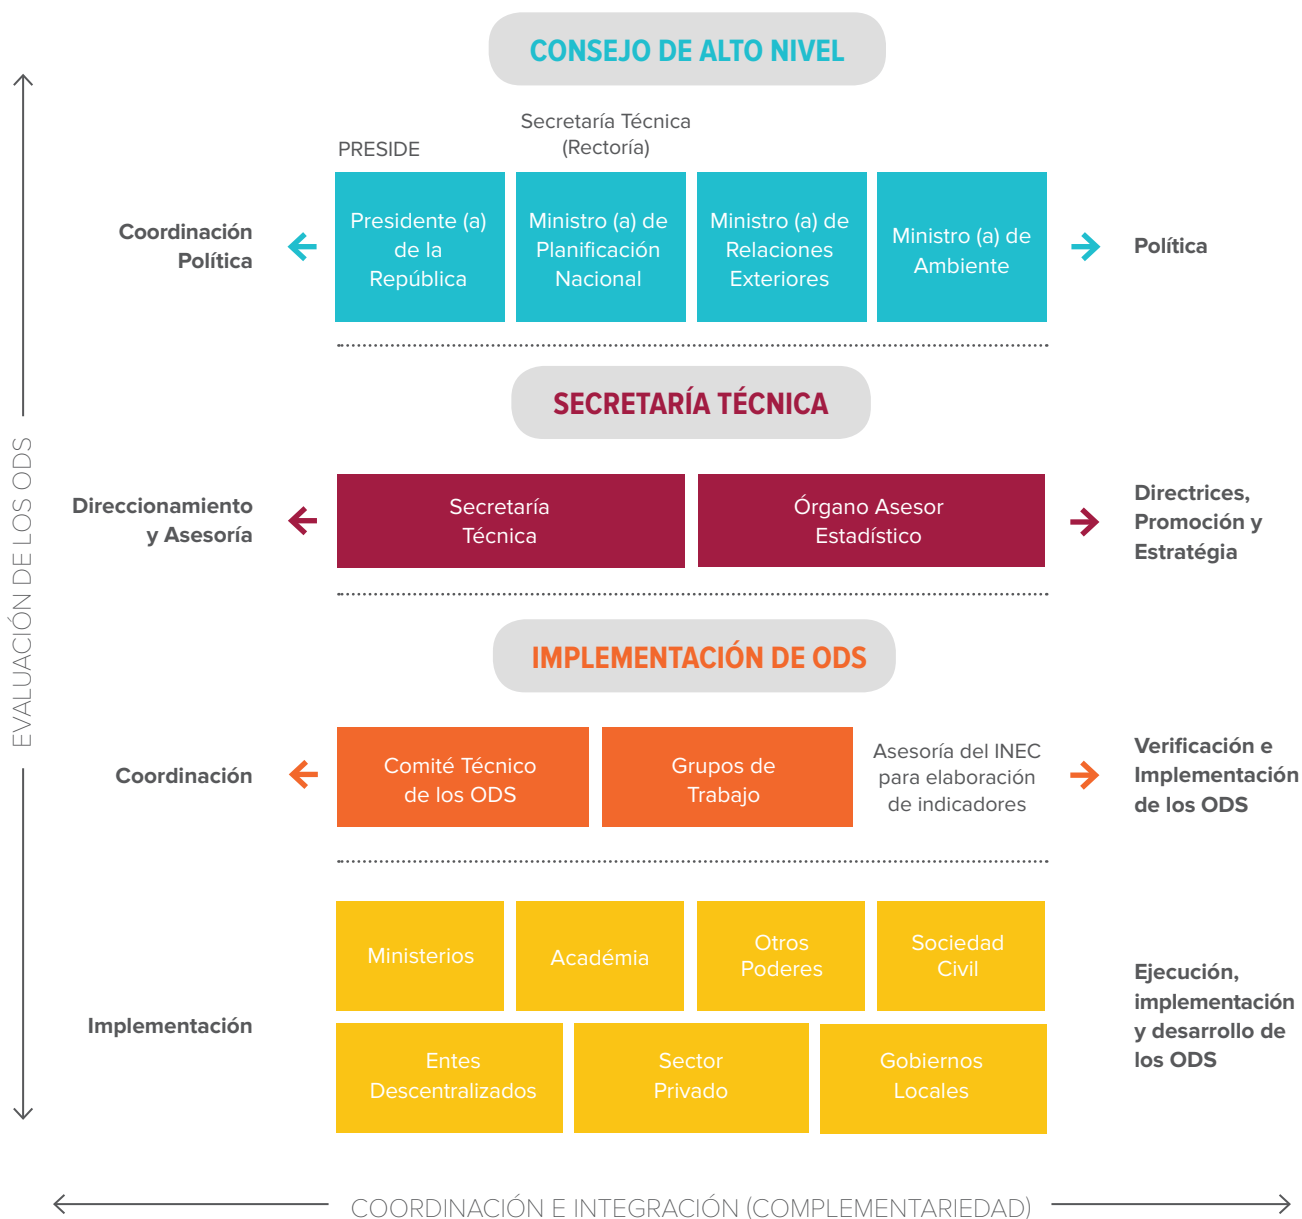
EVALUACIÓN DE LOS ODS

CONSEJO DE ALTO NIVEL

PRESIDE

Secretaría Técnica (Rectoría)

Coordinación Política

Presidente (a) de la República

Ministro (a) de Planificación Nacional

Ministro (a) de Relaciones Exteriores

Ministro (a) de Ambiente

Política

SECRETARÍA TÉCNICA

Direccionamiento y Asesoría

Secretaría Técnica

Órgano Asesor Estadístico

Directrices, Promoción y Estratégia

IMPLEMENTACIÓN DE ODS

Coordinación

Comité Técnico de los ODS

Grupos de Trabajo

Asesoría del INEC para elaboración de indicadores

Verificación e Implementación de los ODS

Implementación

Ministerios

Académia

Otros Poderes

Sociedad Civil

Entes Descentralizados

Sector Privado

Gobiernos Locales

Ejecución, implementación y desarrollo de los ODS

COORDINACIÓN E INTEGRACIÓN (COMPLEMENTARIEDAD)